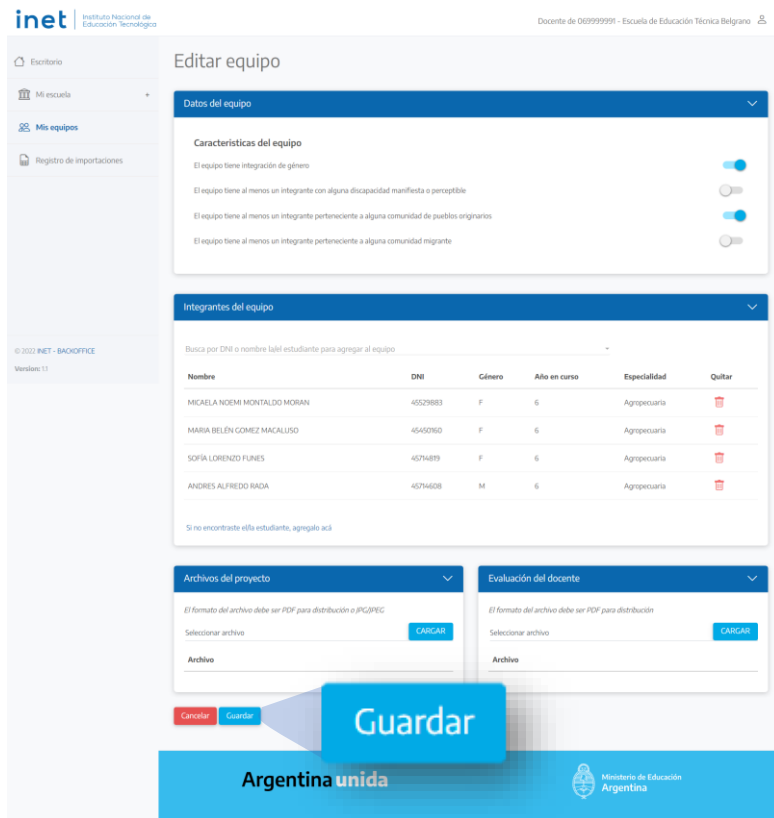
inet | Instituto Nacional de Educación Tecnológica

Docente de 069999991 - Escuela de Educación Técnica Belgrano

Escritorio
Mi escuela +
Mis equipos
Registro de importaciones

© 2022 INET - BACKOFFICE
Version: 1.1

Editar equipo

Datos del equipo

Caracteristicas del equipo

El equipo tiene integración de género

El equipo tiene al menos un integrante con alguna discapacidad manifiesta o perceptible

El equipo tiene al menos un integrante perteneciente a alguna comunidad de pueblos originarios

El equipo tiene al menos un integrante perteneciente a alguna comunidad migrante

Integrantes del equipo

Busca por DNI o nombre la/el estudiante para agregar al equipo

| Nombre | DNI | Género | Año en curso | Especialidad | Quitar |
|---|---|---|---|---|---|
| MICAELA NOEMI MONTALDO MORAN | 45529883 | F | 6 | Agropecuaria | |
| MARIA BELÉN GOMEZ MACALUSO | 45450160 | F | 6 | Agropecuaria | |
| SOFÍA LORENZO FUNES | 45714819 | F | 6 | Agropecuaria | |
| ANDRES ALFREDO RADA | 45714608 | M | 6 | Agropecuaria | |

Si no encontraste el/la estudiante, agregalo acá

Archivos del proyecto

El formato del archivo debe ser PDF para distribución o JPG/JPEG

Seleccionar archivo CARGAR

Archivo

Evaluación del docente

El formato del archivo debe ser PDF para distribución

Seleccionar archivo CARGAR

Archivo

Cancelar Guardar

Guardar

Argentina unida

Ministerio de Educación Argentina